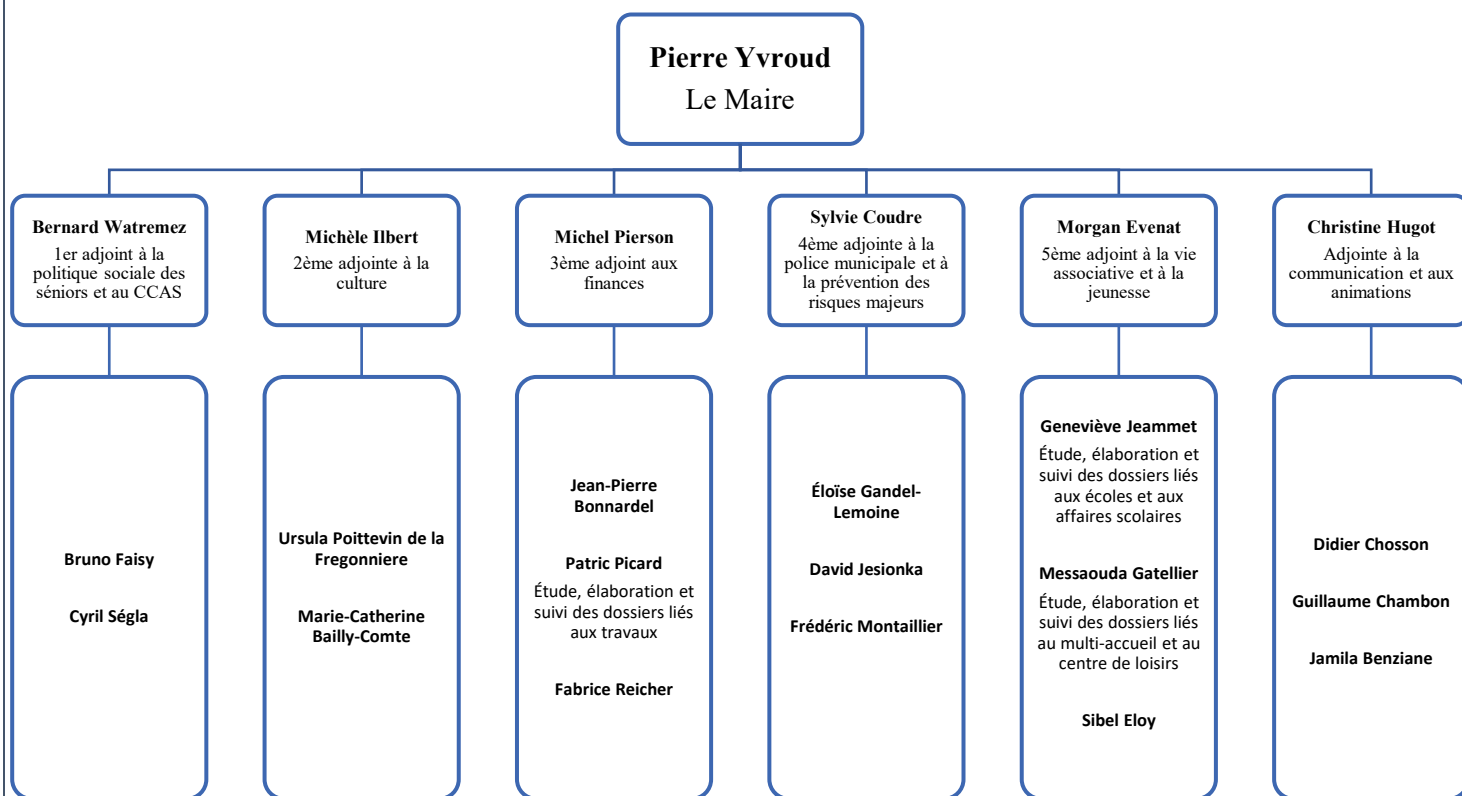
**Pierre Yvroud**
Le Maire

**Bernard Watremez**
1er adjoint à la politique sociale des séniors et au CCAS

**Bruno Faisy**

**Cyril Ségla**

**Michèle Ilbert**
2ème adjointe à la culture

**Ursula Poittevin de la Fregonniere**

**Marie-Catherine Bailly-Comte**

**Michel Pierson**
3ème adjoint aux finances

**Jean-Pierre Bonnardel**

**Patric Picard**
Étude, élaboration et suivi des dossiers liés aux travaux

**Fabrice Reicher**

**Sylvie Coudre**
4ème adjointe à la police municipale et à la prévention des risques majeurs

**Éloïse Gandel-Lemoine**

**David Jesionka**

**Frédéric Montaillier**

**Morgan Evenat**
5ème adjoint à la vie associative et à la jeunesse

**Geneviève Jeammet**
Étude, élaboration et suivi des dossiers liés aux écoles et aux affaires scolaires

**Messaouda Gatellier**
Étude, élaboration et suivi des dossiers liés au multi-accueil et au centre de loisirs

**Sibel Eloy**

**Christine Hugot**
Adjointe à la communication et aux animations

**Didier Chosson**

**Guillaume Chambon**

**Jamila Benziane**